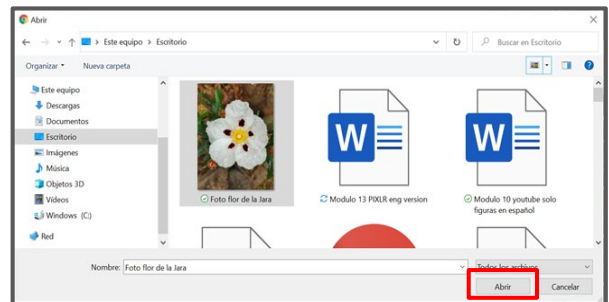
Abrir

Este equipo > Escritorio

Buscar en Escritorio

Organizar ▾ Nueva carpeta

Este equipo
Descargas
Documentos
Escritorio
Imágenes
Música
Objetos 3D
Vídeos
Windows (C:)
Red

Foto flor de la Jara

W
Modulo 13 PIXLR eng version

W
Modulo 10 youtube solo figuras en español

Nombre: Foto flor de la Jara

Todos los archivos

Abrir

Cancelar